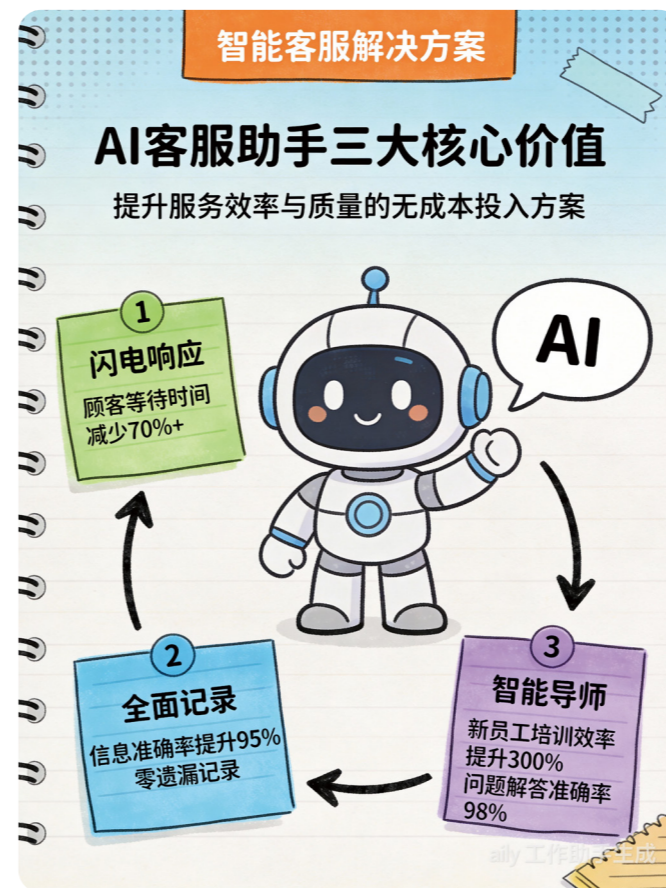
智能客服解决方案

AI客服助手三大核心价值

提升服务效率与质量的无成本投入方案

1
闪电响应
顾客等待时间减少70%+

AI

2
全面记录
信息准确率提升95%
零遗漏记录

3
智能导师
新员工培训效率提升300%
问题解答准确率98%

aily 工作助手生成